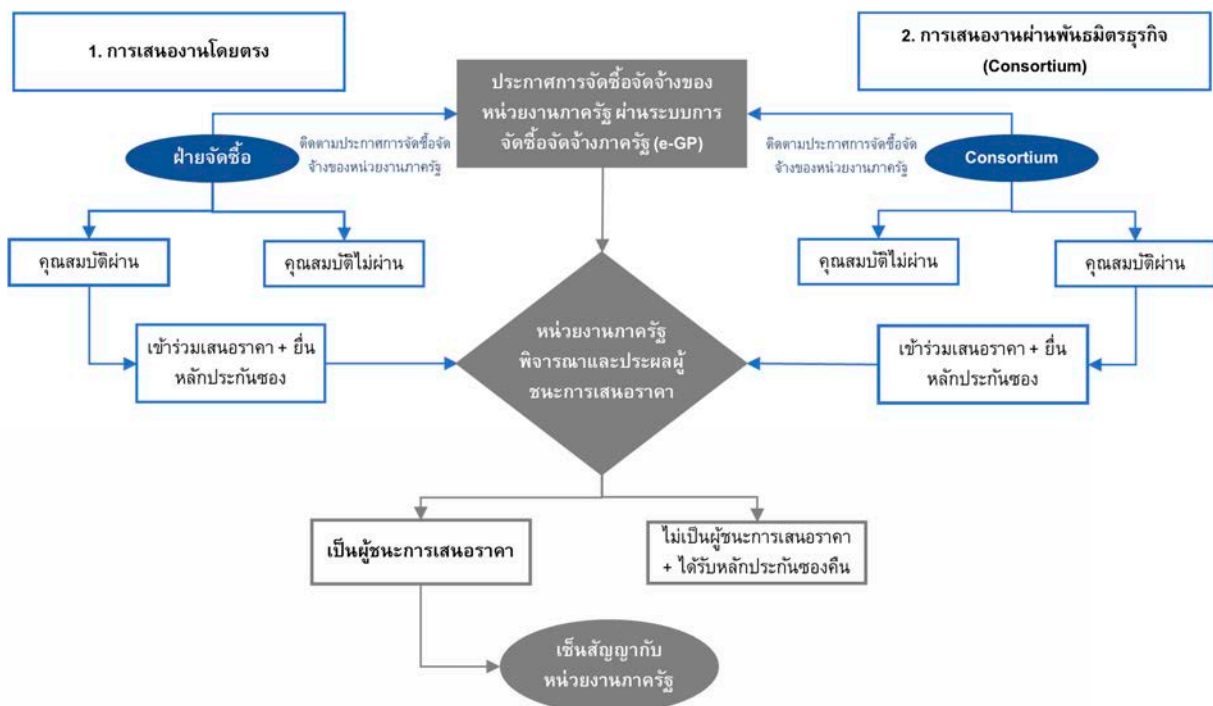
1. การเสนองานโดยตรง

ประกาศการจัดซื้อจัดจ้างของหน่วยงานภาครัฐ ผ่านระบบการจัดซื้อจัดจ้างภาครัฐ (e-GP)

2. การเสนองานผ่านพันธมิตรธุรกิจ (Consortium)

ฝ่ายจัดซื้อ

ติดตามประกาศการจัดซื้อจัดจ้างของหน่วยงานภาครัฐ

ติดตามประกาศการจัดซื้อจัดจ้างของหน่วยงานภาครัฐ

Consortium

คุณสมบัติผ่าน

คุณสมบัติไม่ผ่าน

คุณสมบัติไม่ผ่าน

คุณสมบัติผ่าน

เข้าร่วมเสนอราคา + ยื่นหลักประกันซอง

หน่วยงานภาครัฐพิจารณาและประผลผู้ชนะการเสนอราคา

เข้าร่วมเสนอราคา + ยื่นหลักประกันซอง

เป็นผู้ชนะการเสนอราคา

ไม่เป็นผู้ชนะการเสนอราคา + ได้รับหลักประกันซองคืน

เซ็นสัญญากับหน่วยงานภาครัฐ